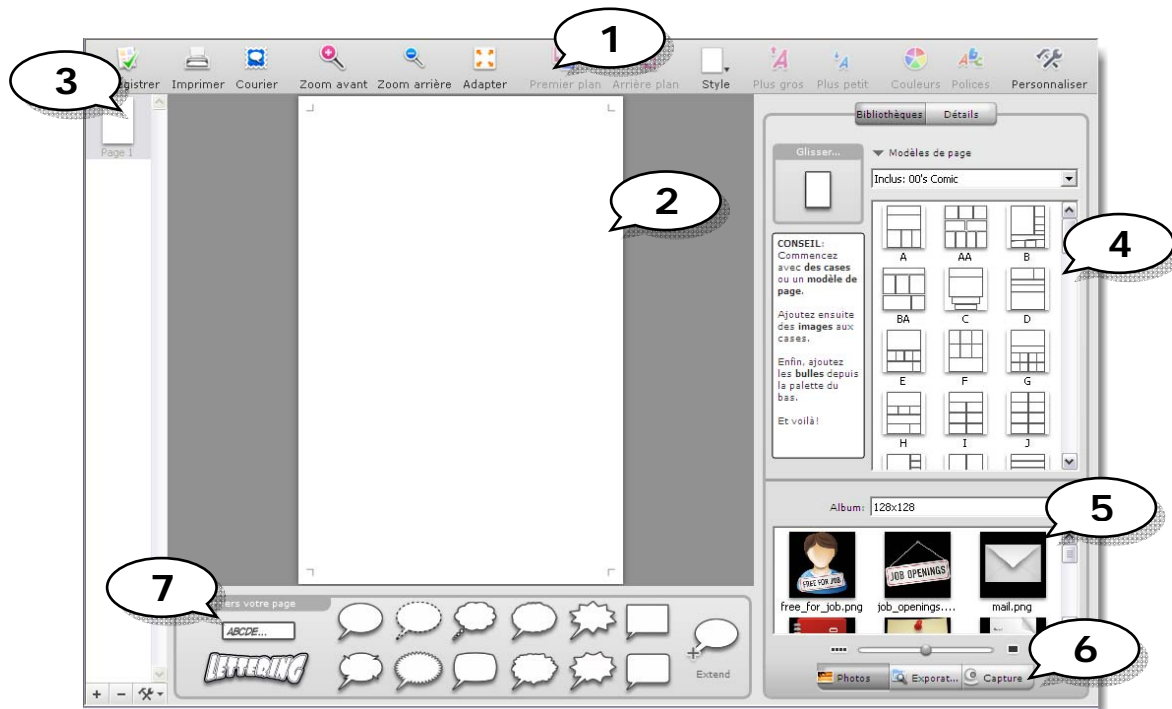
1

3

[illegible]gistrer Imprimer Courier Zoom avant Zoom arrière Adapter Premier plan Arrière plan Style Plus gros Plus petit Couleurs Polices Personnaliser

Page 1

2

Bibliothèques Détails

Glisser...

▼ Modèles de page

Inclus: 00's Comic

CONSEIL: Commencez avec des cases ou un modèle de page.

Ajoutez ensuite des images aux cases.

Enfin, ajoutez les bulles depuis la palette du bas.

Et voilà!

A AA B
BA C D
E F G
H I J

4

Album: 128x128

5

FREE FOR JOB

JOB OPENINGS

free_for_job.png job_openings.... mail.png

7

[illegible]ers votre page

ABCDE...

LETTERING

Extend

6

Photos Exporat... Capture

+ −